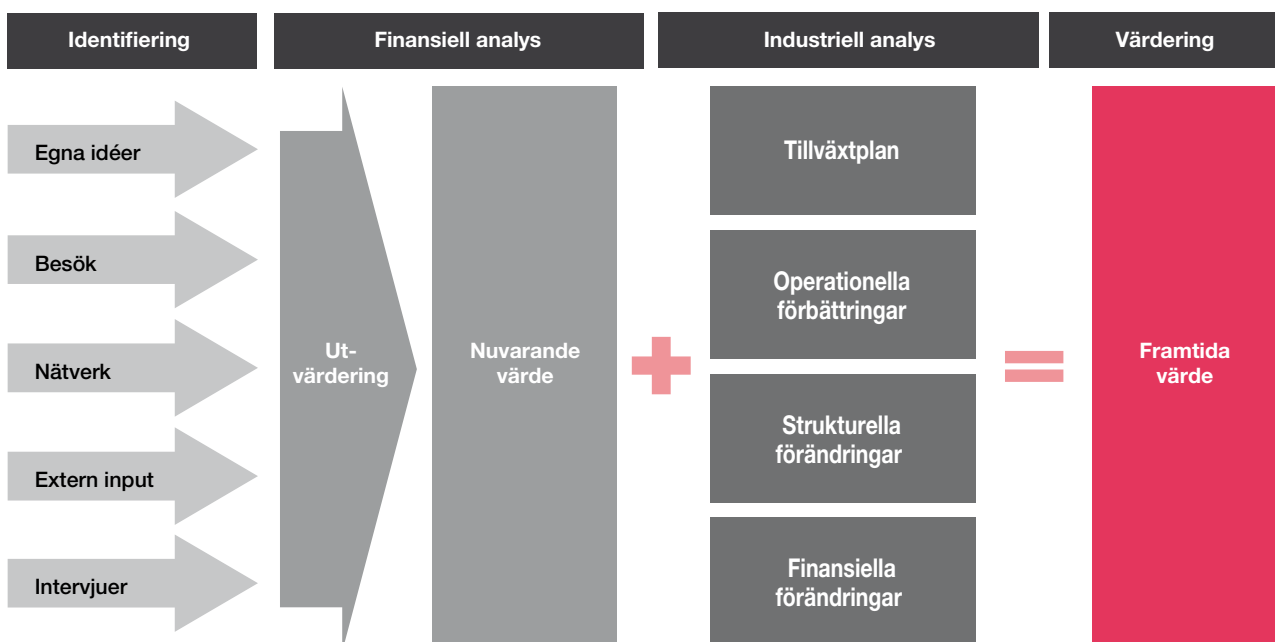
Identifiering

Finansiell analys

Industriell analys

Värdering

Egna idéer

Besök

Nätverk

Extern input

Intervjuer

Utvärdering

Nuvarande värde

Tillväxtplan

Operationella förbättringar

Strukturella förändringar

Finansiella förändringar

Framtida värde